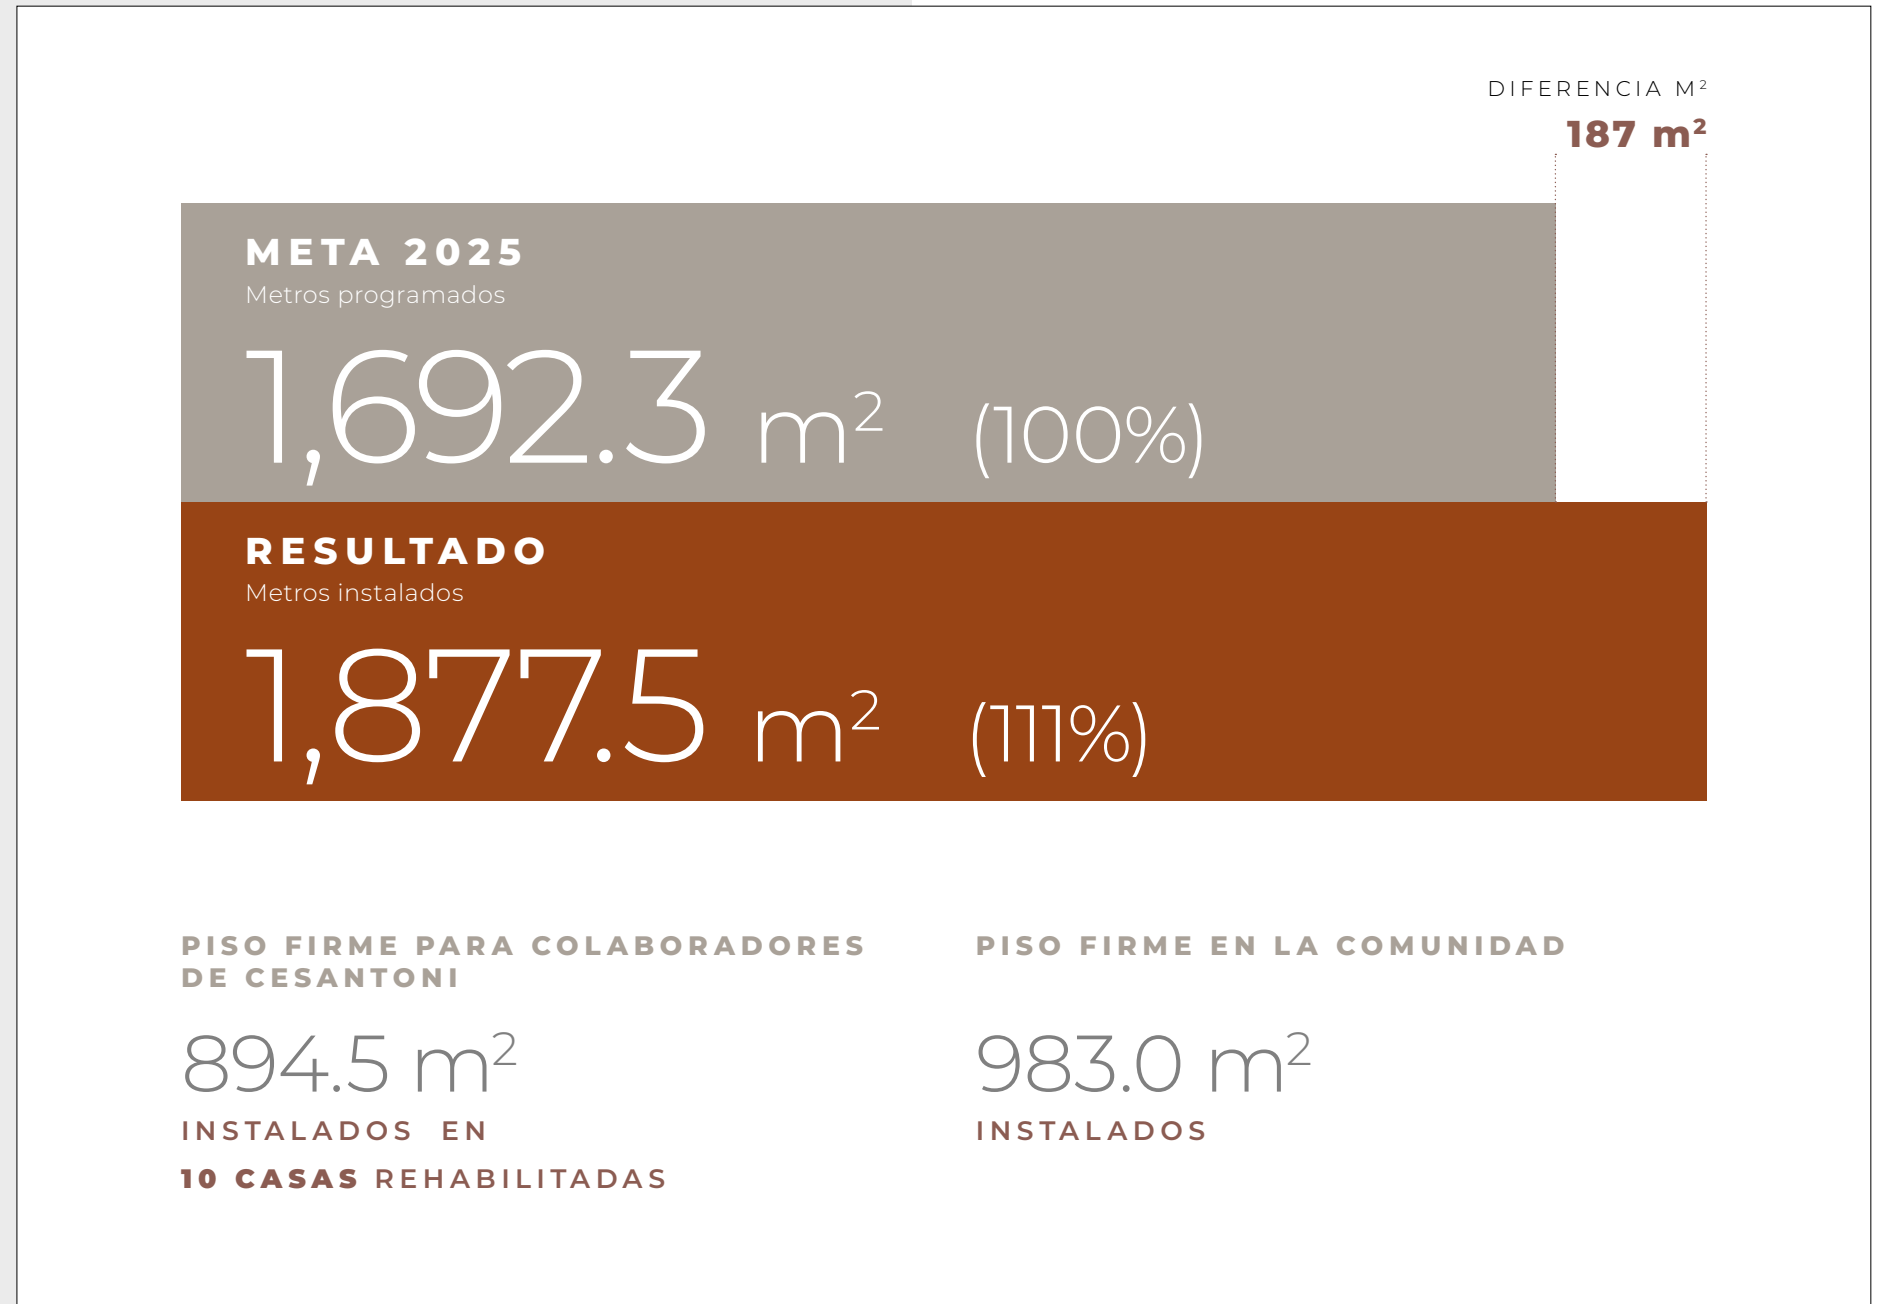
DIFERENCIA $M^2$

187 $m^2$

META 2025

Metros programados

1,692.3 $m^2$ (100%)

RESULTADO

Metros instalados

1,877.5 $m^2$ (111%)

PISO FIRME PARA COLABORADORES DE CESANTONI

894.5 $m^2$

INSTALADOS EN

10 CASAS REHABILITADAS

PISO FIRME EN LA COMUNIDAD

983.0 $m^2$

INSTALADOS